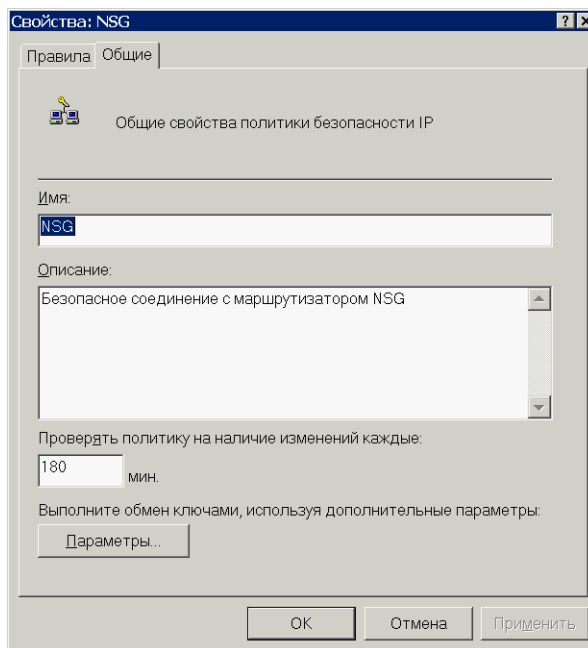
Свойства: NSG

? ×

Правила Общие

Общие свойства политики безопасности IP

Имя:

NSG

Описание:

Безопасное соединение с маршрутизатором NSG

Проверять политику на наличие изменений каждые:

180 мин.

Выполните обмен ключами, используя дополнительные параметры:

Параметры...

OK Отмена Применить